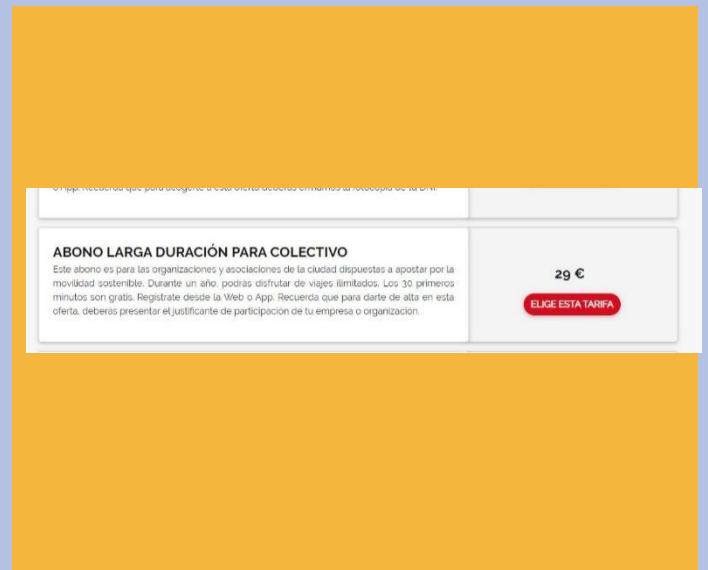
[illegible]

ABONO LARGA DURACIÓN PARA COLECTIVO

Este abono es para las organizaciones y asociaciones de la ciudad dispuestas a apostar por la movilidad sostenible. Durante un año, podrás disfrutar de viajes ilimitados. Los 30 primeros minutos son gratis. Regístrate desde la Web o App. Recuerda que para darte de alta en esta oferta, deberás presentar el justificante de participación de tu empresa o organización.

29 €

ELIGE ESTA TARIFA